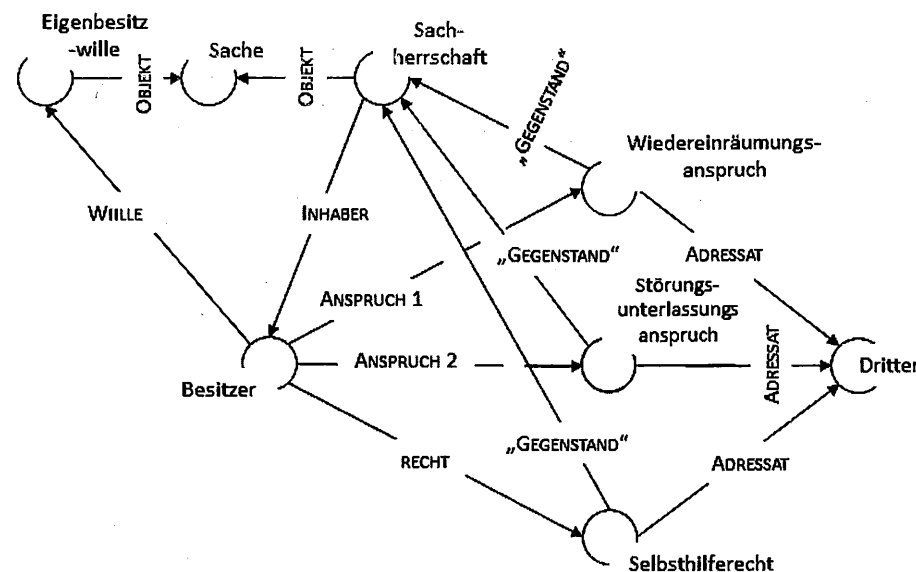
Eigenbesitz -wille

Sache

Sachherrschaft

OBJEKT

OBJEKT

„GEGENSTAND"

Wiedereinräumungsanspruch

WILLE

INHABER

„GEGENSTAND"

ADRESSAT

ANSPRUCH 1

Störungsunterlassungs anspruch

ANSPRUCH 2

ADRESSAT

Dritter

Besitzer

„GEGENSTAND"

RECHT

ADRESSAT

Selbsthilferecht